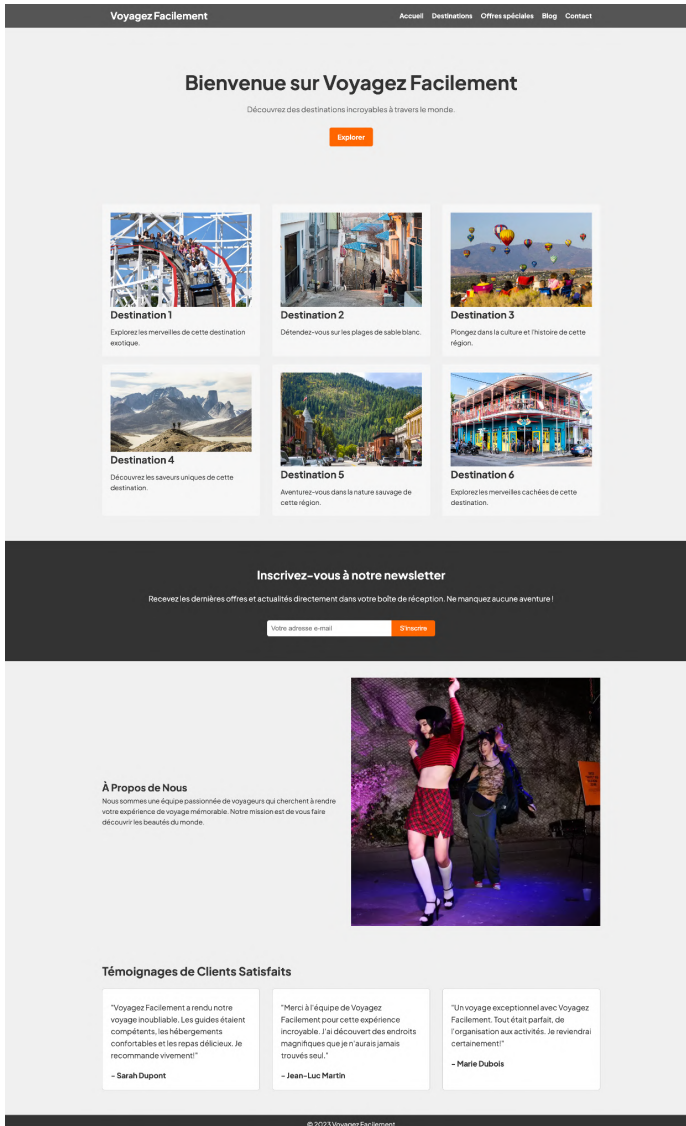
Voyagez Facilement

Accueil Destinations Offres spéciales Blog Contact

Bienvenue sur Voyagez Facilement

Découvrez des destinations incroyables à travers le monde.

Explorer

Destination 1

Explorez les merveilles de cette destination exotique.

Destination 2

Détendez-vous sur les plages de sable blanc.

Destination 3

Plongez dans la culture et l'histoire de cette région.

Destination 4

Découvrez les saveurs uniques de cette destination.

Destination 5

Aventurez-vous dans la nature sauvage de cette région.

Destination 6

Explorez les merveilles cachées de cette destination.

Inscrivez-vous à notre newsletter

Recevez les dernières offres et actualités directement dans votre boîte de réception. Ne manquez aucune aventure !

Votre adresse e-mail S'inscrire

À Propos de Nous

Nous sommes une équipe passionnée de voyageurs qui cherchent à rendre votre expérience de voyage mémorable. Notre mission est de vous faire découvrir les beautés du monde.

Témoignages de Clients Satisfaits

"Voyagez Facilement a rendu notre voyage inoubliable. Les guides étaient compétents, les hébergements confortables et les repas délicieux. Je recommande vivement!"

- Sarah Dupont

"Merci à l'équipe de Voyagez Facilement pour cette expérience incroyable. J'ai découvert des endroits magnifiques que je n'aurais jamais trouvés seul."

- Jean-Luc Martin

"Un voyage exceptionnel avec Voyagez Facilement. Tout était parfait, de l'organisation aux activités. Je reviendrai certainement!"

- Marie Dubois

© 2023 Voyagez Facilement